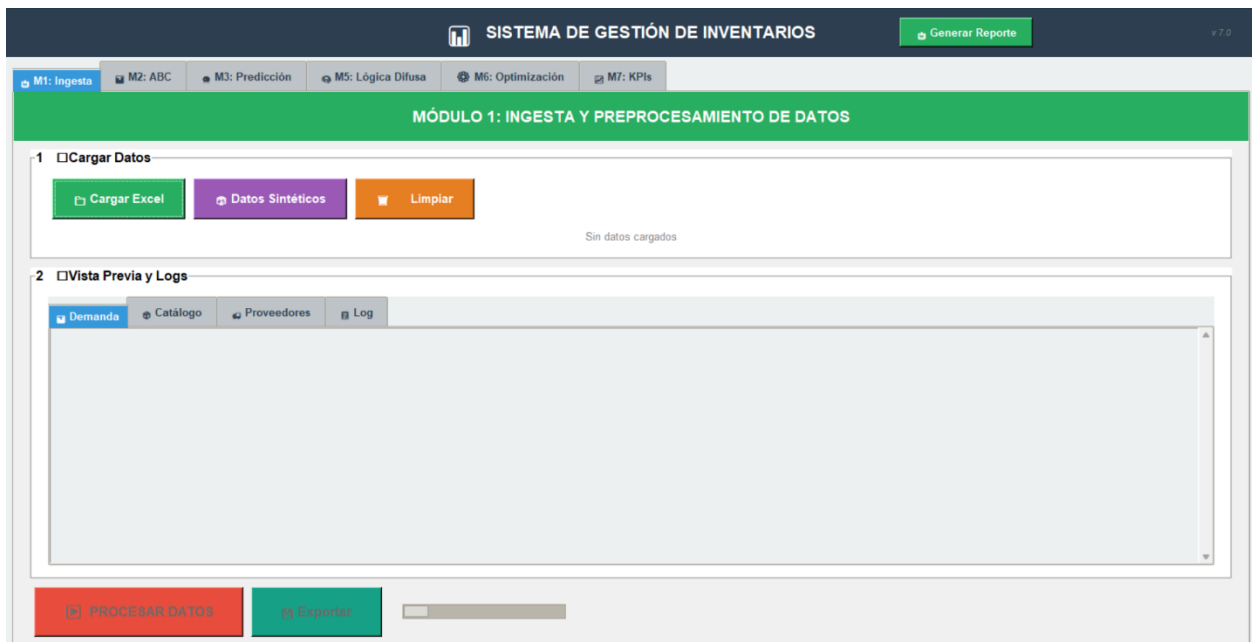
SISTEMA DE GESTIÓN DE INVENTARIOS

Generar Reporte

v 7.0

M1: Ingesta | M2: ABC | M3: Predicción | M5: Lógica Difusa | M6: Optimización | M7: KPIs

MÓDULO 1: INGESTA Y PREPROCESAMIENTO DE DATOS

1 ☐Cargar Datos

Cargar Excel | Datos Sintéticos | Limpiar

Sin datos cargados

2 ☐Vista Previa y Logs

Demanda | Catálogo | Proveedores | Log

PROCESAR DATOS | Exportar